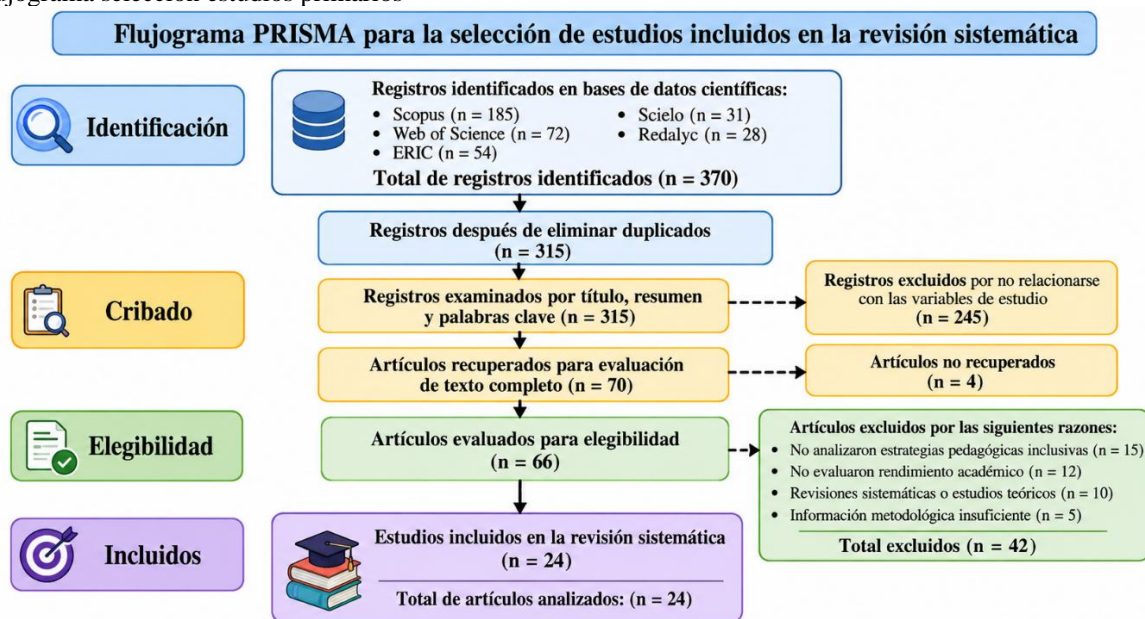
ujograma selección estudios primarios

Flujograma PRISMA para la selección de estudios incluidos en la revisión sistemática

Identificación

Registros identificados en bases de datos científicas:
• Scopus (n = 185)
• Web of Science (n = 72)
• ERIC (n = 54)
• Scielo (n = 31)
• Redalyc (n = 28)
Total de registros identificados (n = 370)

Registros después de eliminar duplicados (n = 315)

Cribado

Registros examinados por título, resumen y palabras clave (n = 315)

Registros excluidos por no relacionarse con las variables de estudio (n = 245)

Artículos recuperados para evaluación de texto completo (n = 70)

Artículos no recuperados (n = 4)

Elegibilidad

Artículos evaluados para elegibilidad (n = 66)

Artículos excluidos por las siguientes razones:
• No analizaron estrategias pedagógicas inclusivas (n = 15)
• No evaluaron rendimiento académico (n = 12)
• Revisiones sistemáticas o estudios teóricos (n = 10)
• Información metodológica insuficiente (n = 5)
Total excluidos (n = 42)

Incluidos

Estudios incluidos en la revisión sistemática (n = 24)
Total de artículos analizados: (n = 24)